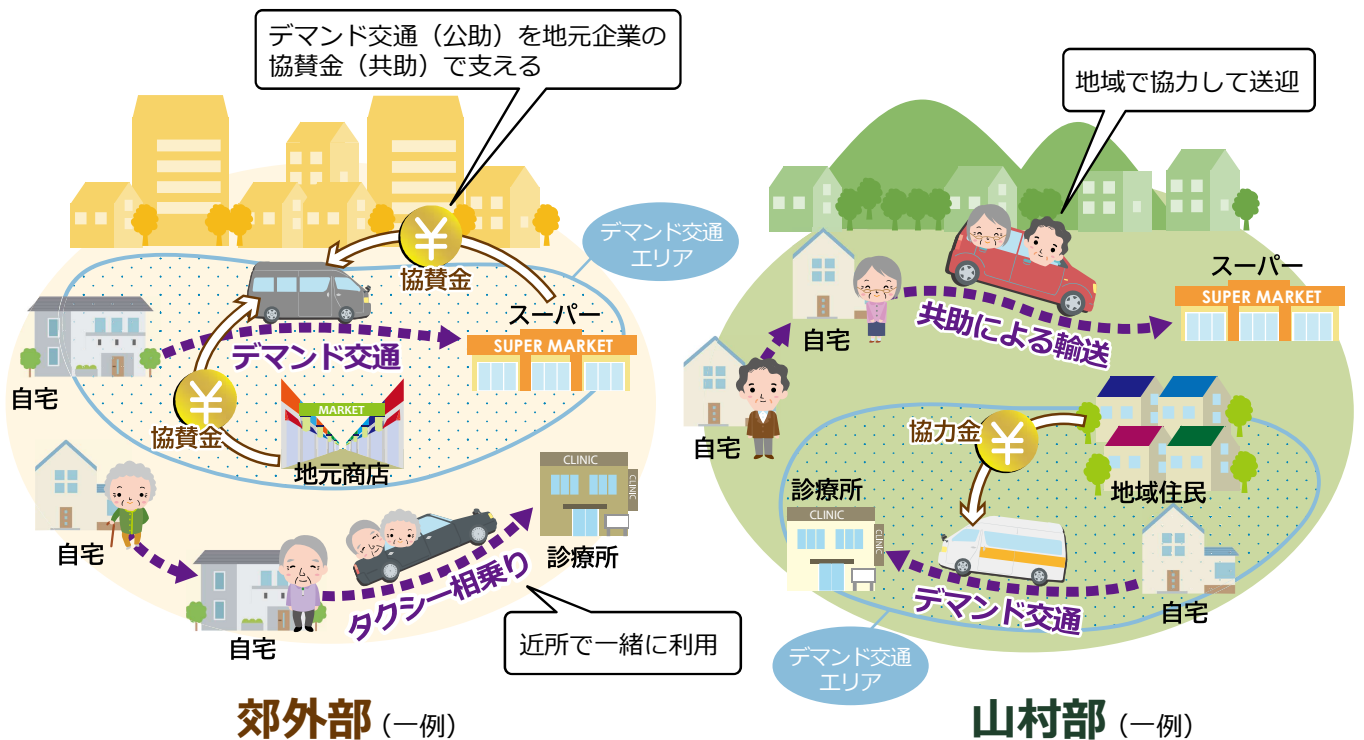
デマンド交通（公助）を地元企業の協賛金（共助）で支える

デマンド交通エリア

協賛金

スーパー

SUPER MARKET

自宅

デマンド交通

協賛金

MARKET

地元商店

CLINIC

CLINIC

自宅

診療所

タクシー相乗り

自宅

近所で一緒に利用

郊外部（一例）

地域で協力して送迎

スーパー

SUPER MARKET

自宅

共助による輸送

自宅

協力金

診療所

CLINIC

CLINIC

地域住民

デマンド交通

自宅

デマンド交通エリア

山村部（一例）